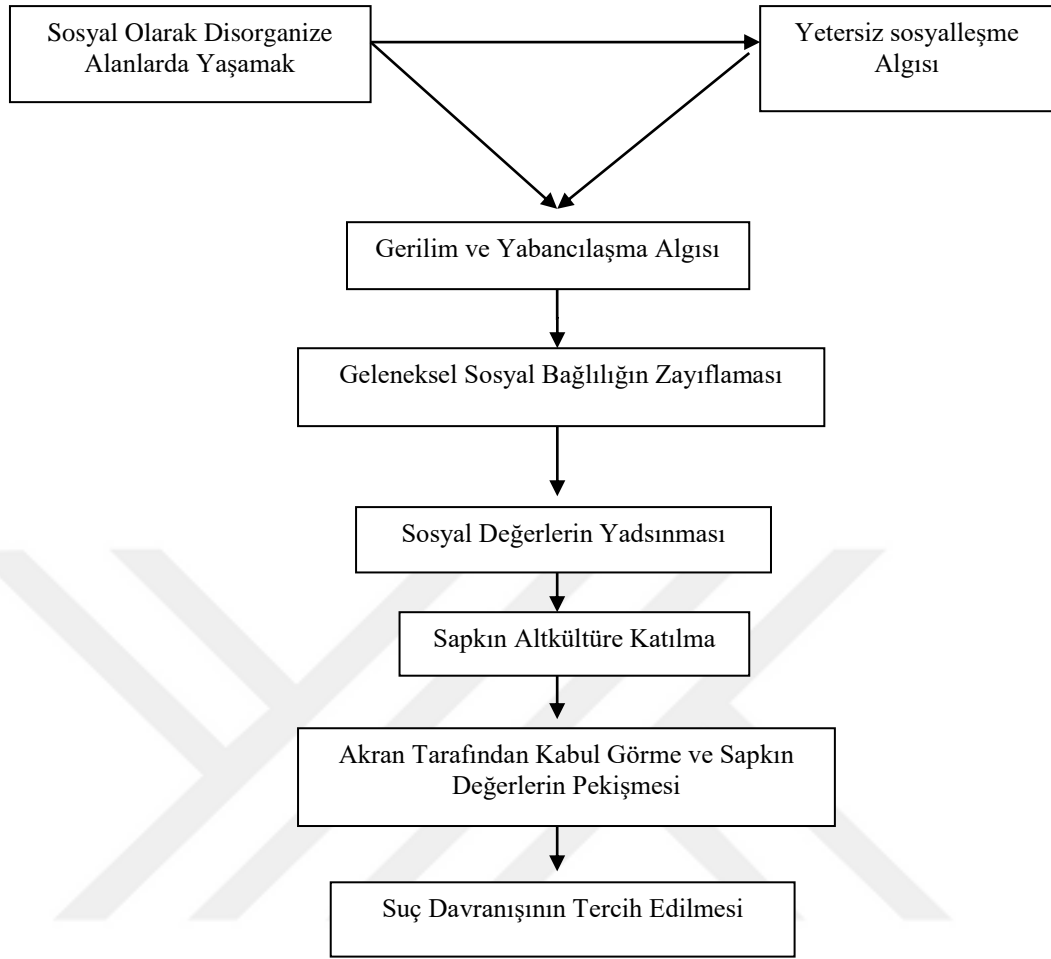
Sosyal Olarak Disorganize Alanlarda Yaşamak

Yetersiz sosyalleşme Algısı

Gerilim ve Yabancılaşma Algısı

Geleneksel Sosyal Bağlılığın Zayıflaması

Sosyal Değerlerin Yadsınması

Sapkın Altkültüre Katılma

Akran Tarafından Kabul Görme ve Sapkın Değerlerin Pekişmesi

Suç Davranışının Tercih Edilmesi